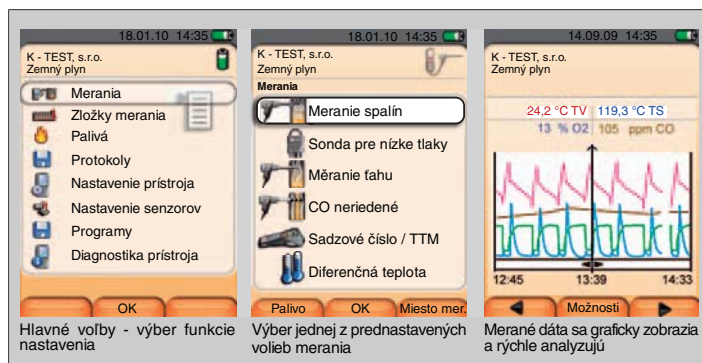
18.01.10 14:35

K - TEST, s.r.o.
Zemný plyn

Merania
Zložky merania
Palivá
Protokoly
Nastavenie prístroja
Nastavenie senzorov
Programy
Diagnostika prístroja

OK

Hlavné voľby - výber funkcie nastavenia

18.01.10 14:35

K - TEST, s.r.o.
Zemný plyn
Merania

Meranie spalín
Sonda pre nízke tlaky
Měranie ťahu
CO neriedené
Sadzové číslo / TTM
Diferenčná teplota

Palivo
OK
Miesto mer.

Výber jednej z prednastavených volieb merania

14.09.09 14:35

K - TEST, s.r.o.
Zemný plyn

24,2 °C TV
119,3 °C TS
13 % O2
105 ppm CO

12:45
13:39
14:33

Možnosti

Merané dáta sa graficky zobrazia a rýchle analyzujú